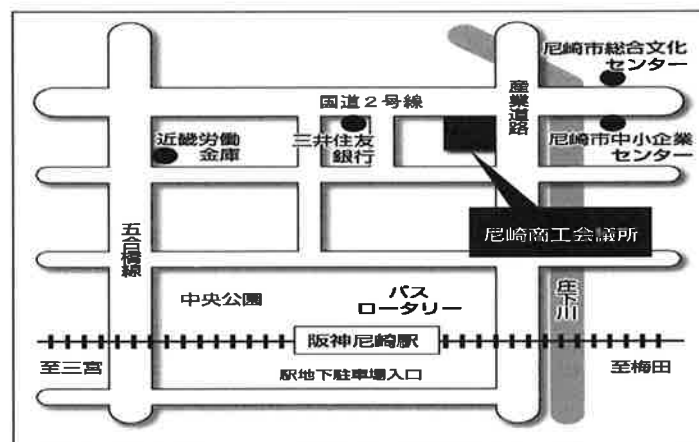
尼崎市総合文化センター

国道２号線

産業道路

近畿労働金庫

三井住友銀行

尼崎市中小企業センター

尼崎商工会議所

五合橋線

中央公園

バスロータリー

庄下川

阪神尼崎駅

至三宮

至梅田

駅地下駐車場入口